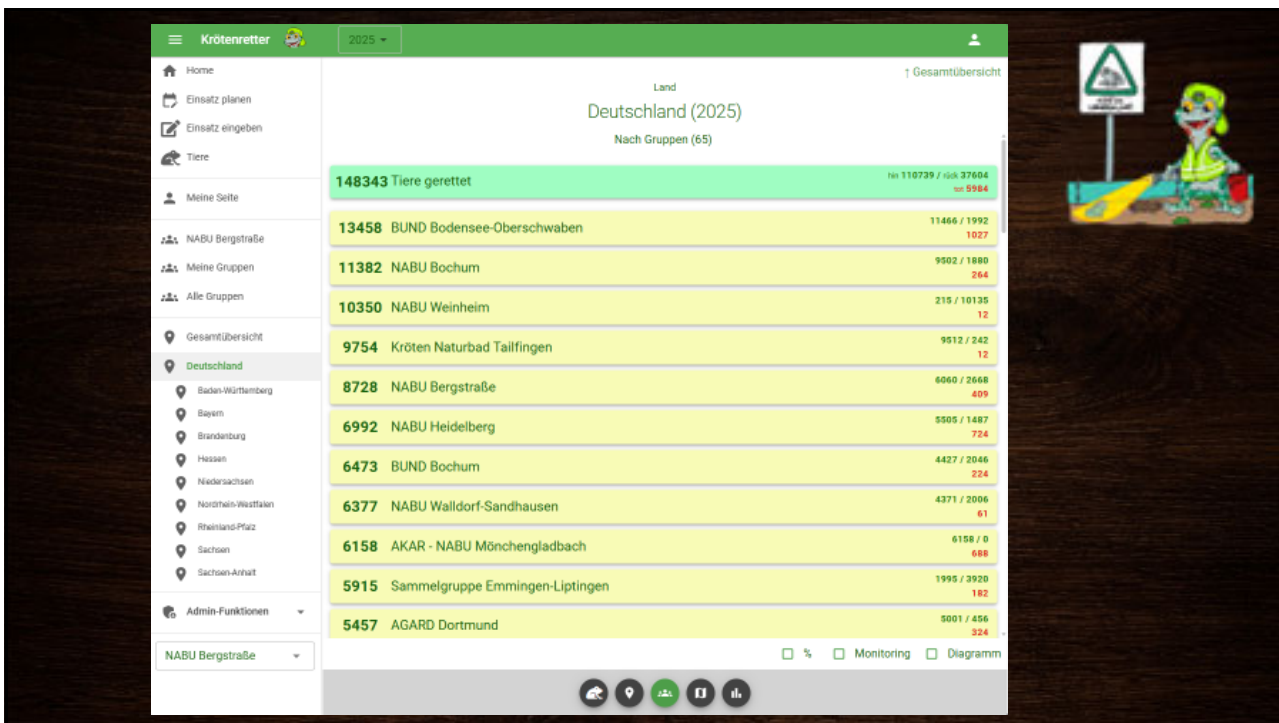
Krötenretter 2025

Home
Einsatz planen
Einsatz eingeben
Tiere
Meine Seite
NABU Bergstraße
Meine Gruppen
Alle Gruppen
Gesamtübersicht
Deutschland
Baden-Württemberg
Bayern
Brandenburg
Hessen
Niedersachsen
Nordrhein-Westfalen
Rheinland-Pfalz
Sachsen
Sachsen-Anhalt
Admin-Funktionen
NABU Bergstraße

↑ Gesamtübersicht

Land
Deutschland (2025)
Nach Gruppen (65)

148343 Tiere gerettet hin 110739 / rück 37604 tot 5984

| | | |
|---|---|---|
| 13458 | BUND Bodensee-Oberschwaben | 11466 / 1992 1027 |
| 11382 | NABU Bochum | 9502 / 1880 264 |
| 10350 | NABU Weinheim | 215 / 10135 12 |
| 9754 | Kröten Naturbad Tailfingen | 9512 / 242 12 |
| 8728 | NABU Bergstraße | 6060 / 2668 409 |
| 6992 | NABU Heidelberg | 5505 / 1487 724 |
| 6473 | BUND Bochum | 4427 / 2046 224 |
| 6377 | NABU Walldorf-Sandhausen | 4371 / 2006 61 |
| 6158 | AKAR - NABU Mönchengladbach | 6158 / 0 688 |
| 5915 | Sammelgruppe Emmingen-Liptingen | 1995 / 3920 182 |
| 5457 | AGARD Dortmund | 5001 / 456 324 |

% Monitoring Diagramm